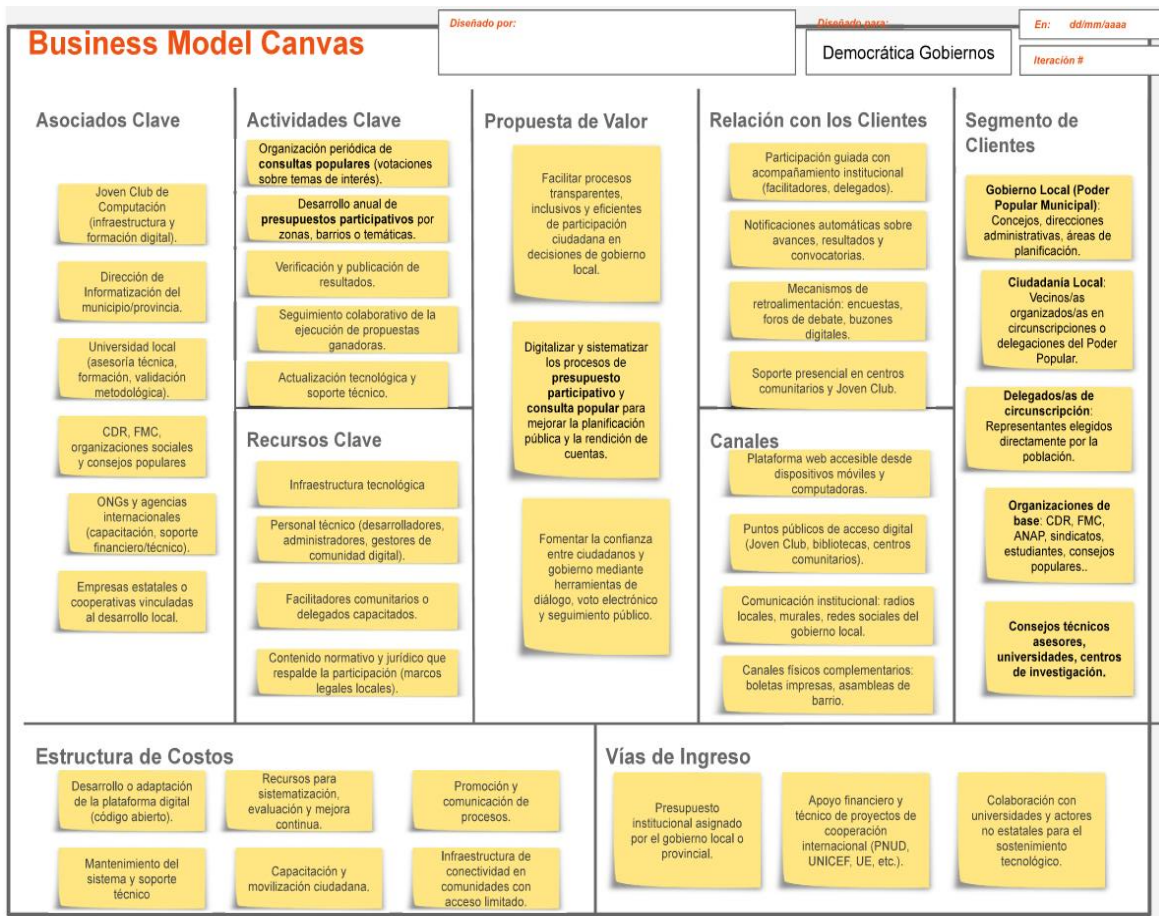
Business Model Canvas

Diseñado por:

Diseñado para:

Democrática Gobiernos

En: dd/mm/aaaa

Iteración #

Asociados Clave

Joven Club de Computación (infraestructura y formación digital).

Dirección de Informatización del municipio/provincia.

Universidad local (asesoría técnica, formación, validación metodológica).

CDR, FMC, organizaciones sociales y consejos populares

ONGs y agencias internacionales (capacitación, soporte financiero/técnico).

Empresas estatales o cooperativas vinculadas al desarrollo local.

Actividades Clave

Organización periódica de consultas populares (votaciones sobre temas de interés).

Desarrollo anual de presupuestos participativos por zonas, barrios o temáticas.

Verificación y publicación de resultados.

Seguimiento colaborativo de la ejecución de propuestas ganadoras.

Actualización tecnológica y soporte técnico.

Recursos Clave

Infraestructura tecnológica

Personal técnico (desarrolladores, administradores, gestores de comunidad digital).

Facilitadores comunitarios o delegados capacitados.

Contenido normativo y jurídico que respalde la participación (marcos legales locales).

Propuesta de Valor

Facilitar procesos transparentes, inclusivos y eficientes de participación ciudadana en decisiones de gobierno local.

Digitalizar y sistematizar los procesos de presupuesto participativo y consulta popular para mejorar la planificación pública y la rendición de cuentas.

Fomentar la confianza entre ciudadanos y gobierno mediante herramientas de diálogo, voto electrónico y seguimiento público.

Relación con los Clientes

Participación guiada con acompañamiento institucional (facilitadores, delegados).

Notificaciones automáticas sobre avances, resultados y convocatorias.

Mecanismos de retroalimentación: encuestas, foros de debate, buzones digitales.

Soporte presencial en centros comunitarios y Joven Club.

Canales

Plataforma web accesible desde dispositivos móviles y computadoras.

Puntos públicos de acceso digital (Joven Club, bibliotecas, centros comunitarios).

Comunicación institucional: radios locales, murales, redes sociales del gobierno local.

Canales físicos complementarios: boletas impresas, asambleas de barrio.

Segmento de Clientes

Gobierno Local (Poder Popular Municipal): Concejos, direcciones administrativas, áreas de planificación.

Ciudadanía Local: Vecinos/as organizados/as en circunscripciones o delegaciones del Poder Popular.

Delegados/as de circunscripción: Representantes elegidos directamente por la población.

Organizaciones de base: CDR, FMC, ANAP, sindicatos, estudiantes, consejos populares..

Consejos técnicos asesores, universidades, centros de investigación.

Estructura de Costos

Desarrollo o adaptación de la plataforma digital (código abierto).

Recursos para sistematización, evaluación y mejora continua.

Promoción y comunicación de procesos.

Mantenimiento del sistema y soporte técnico

Capacitación y movilización ciudadana.

Infraestructura de conectividad en comunidades con acceso limitado.

Vías de Ingreso

Presupuesto institucional asignado por el gobierno local o provincial.

Apoyo financiero y técnico de proyectos de cooperación internacional (PNUD, UNICEF, UE, etc.).

Colaboración con universidades y actores no estatales para el sostenimiento tecnológico.